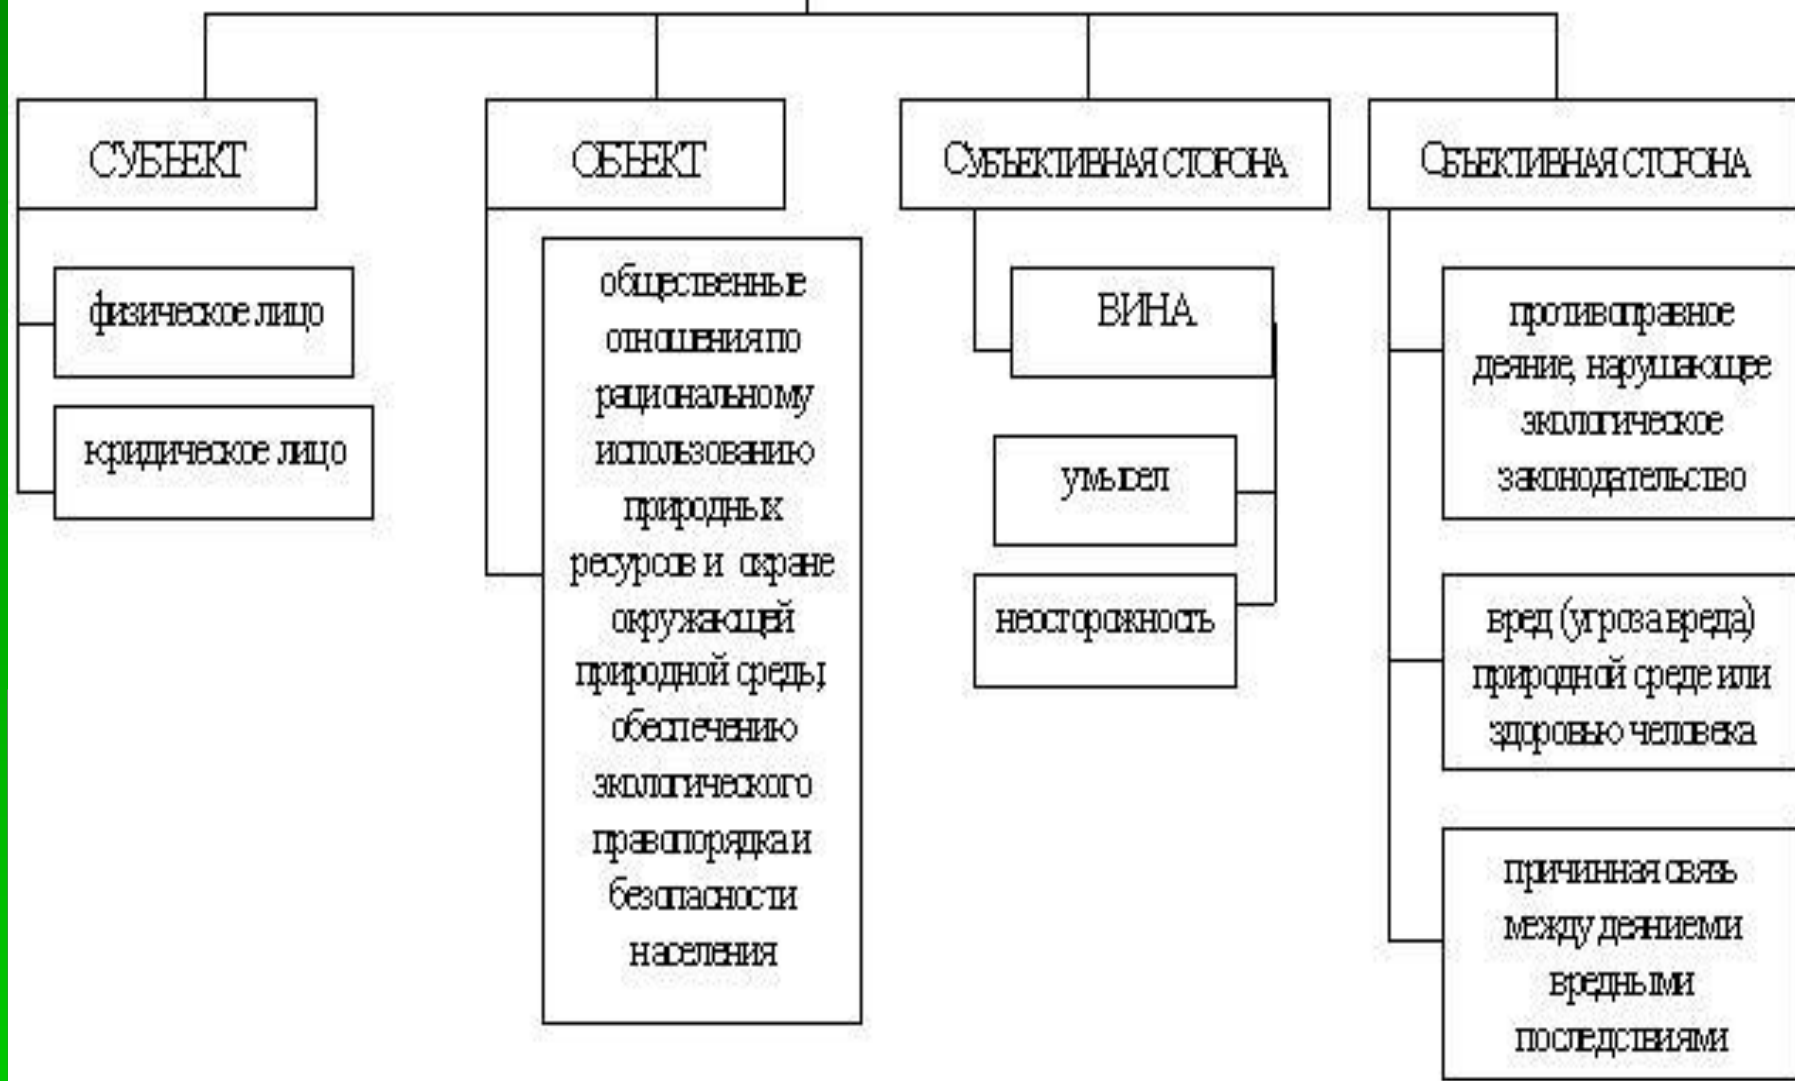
СУБЪЕКТ

физическое лицо

юридическое лицо

ОБЪЕКТ

общественные отношения по рациональному использованию природных ресурсов и охране окружающей природной среды, обеспечению экологического правопорядка и безопасности населения

СУБЪЕКТИВНАЯ СТОРОНА

ВИНА

умысел

неосторожность

ОБЪЕКТИВНАЯ СТОРОНА

противоправное деяние, нарушающее экологическое законодательство

вред (угроза вреда) природной среде или здоровью человека

причинная связь между деянием и вредными последствиями